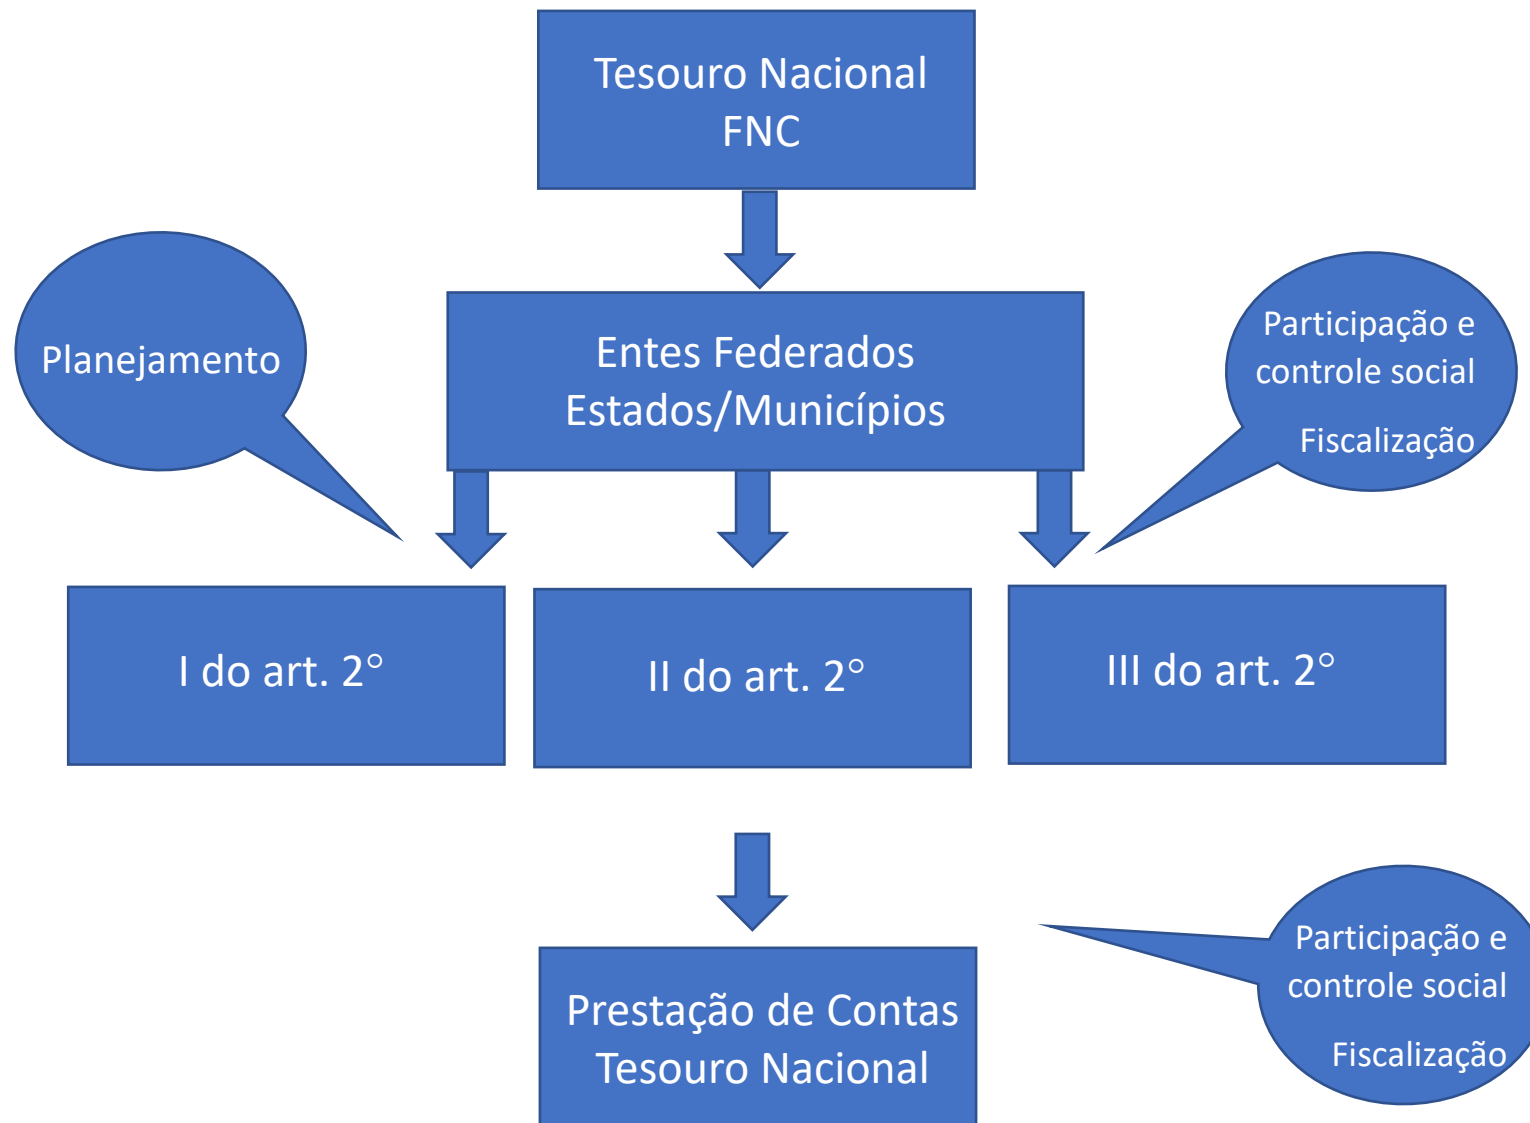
Tesouro Nacional
FNC

Planejamento

Entes Federados
Estados/Municípios

Participação e controle social

Fiscalização

I do art. 2°

II do art. 2°

III do art. 2°

Prestação de Contas
Tesouro Nacional

Participação e controle social

Fiscalização